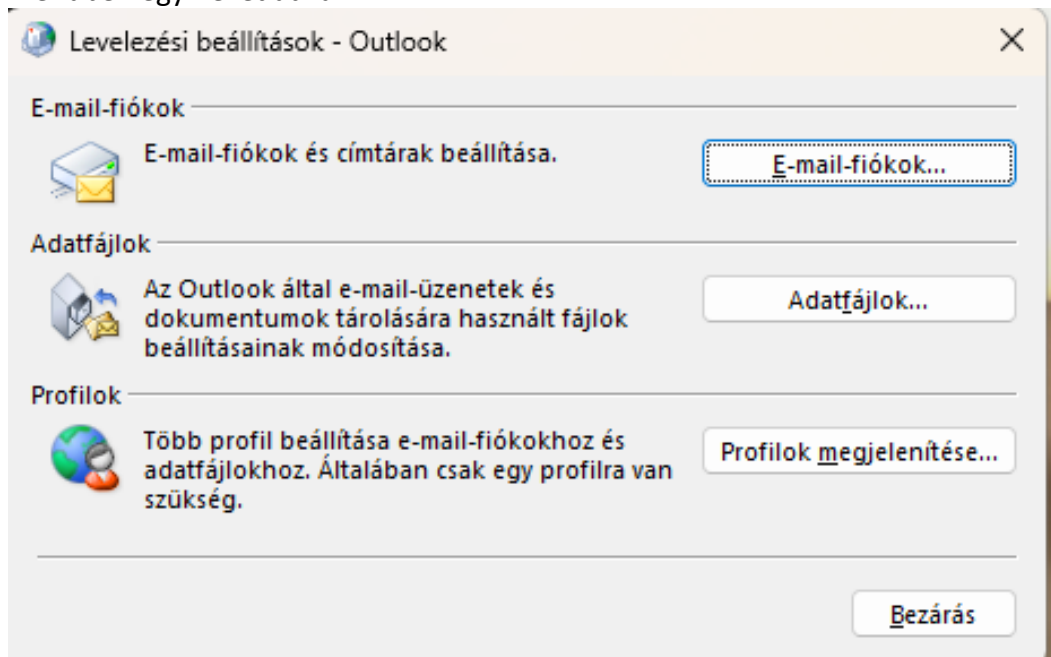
Levelezési beállítások - Outlook

×

E-mail-fiókok

E-mail-fiókok és címtárak beállítása.

E-mail-fiókok...

Adatfájlok

Az Outlook által e-mail-üzenetek és dokumentumok tárolására használt fájlok beállításainak módosítása.

Adatfájlok...

Profilok

Több profil beállítása e-mail-fiókokhoz és adatfájlokhoz. Általában csak egy profilra van szükség.

Profilok megjelenítése...

Bezárás